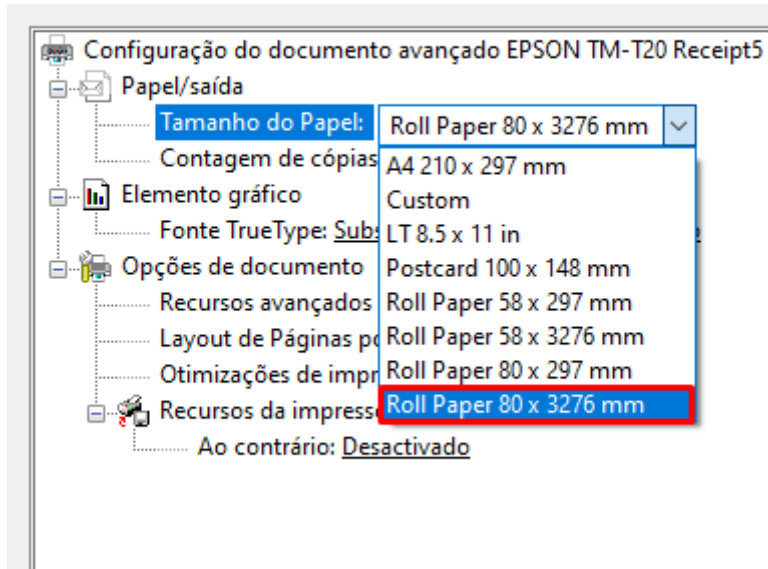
Configuração do documento avançado EPSON TM-T20 Receipt5

Papel/saída

Tamanho do Papel: Roll Paper 80 x 3276 mm

Contagem de cópias

Elemento gráfico

Fonte TrueType: Subs

Opções de documento

Recursos avançados

Layout de Páginas po

Otimizações de impr

Recursos da impress

Ao contrário: Desactivado

A4 210 x 297 mm
Custom
LT 8.5 x 11 in
Postcard 100 x 148 mm
Roll Paper 58 x 297 mm
Roll Paper 58 x 3276 mm
Roll Paper 80 x 297 mm
Roll Paper 80 x 3276 mm